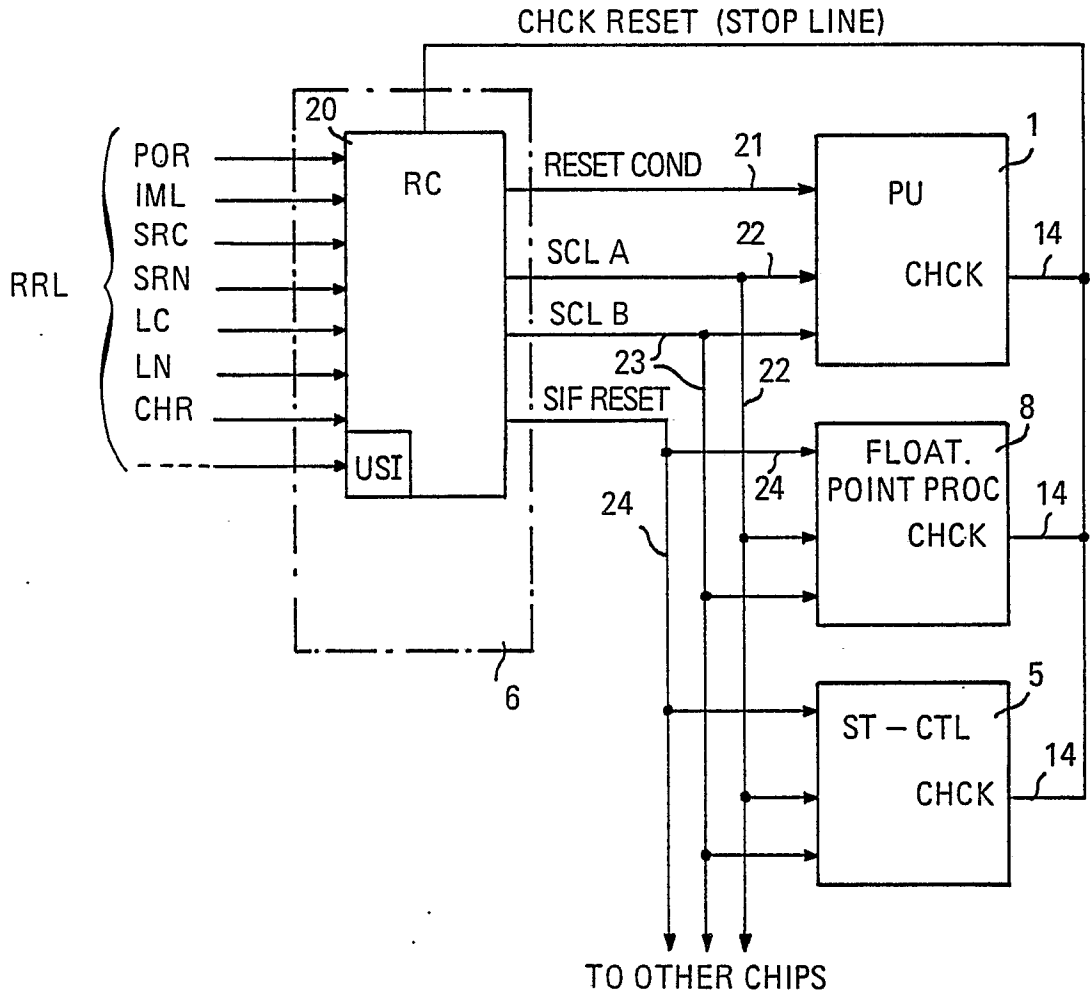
CHCK RESET (STOP LINE)

20

RRL

POR
IML
SRC
SRN
LC
LN
CHR

RC

USI

RESET COND
21
SCL A
22
SCL B
23
22
SIF RESET
24
24

1
PU
CHCK
14

8
FLOAT. POINT PROC
CHCK
14

5
ST – CTL
CHCK
14

6

TO OTHER CHIPS